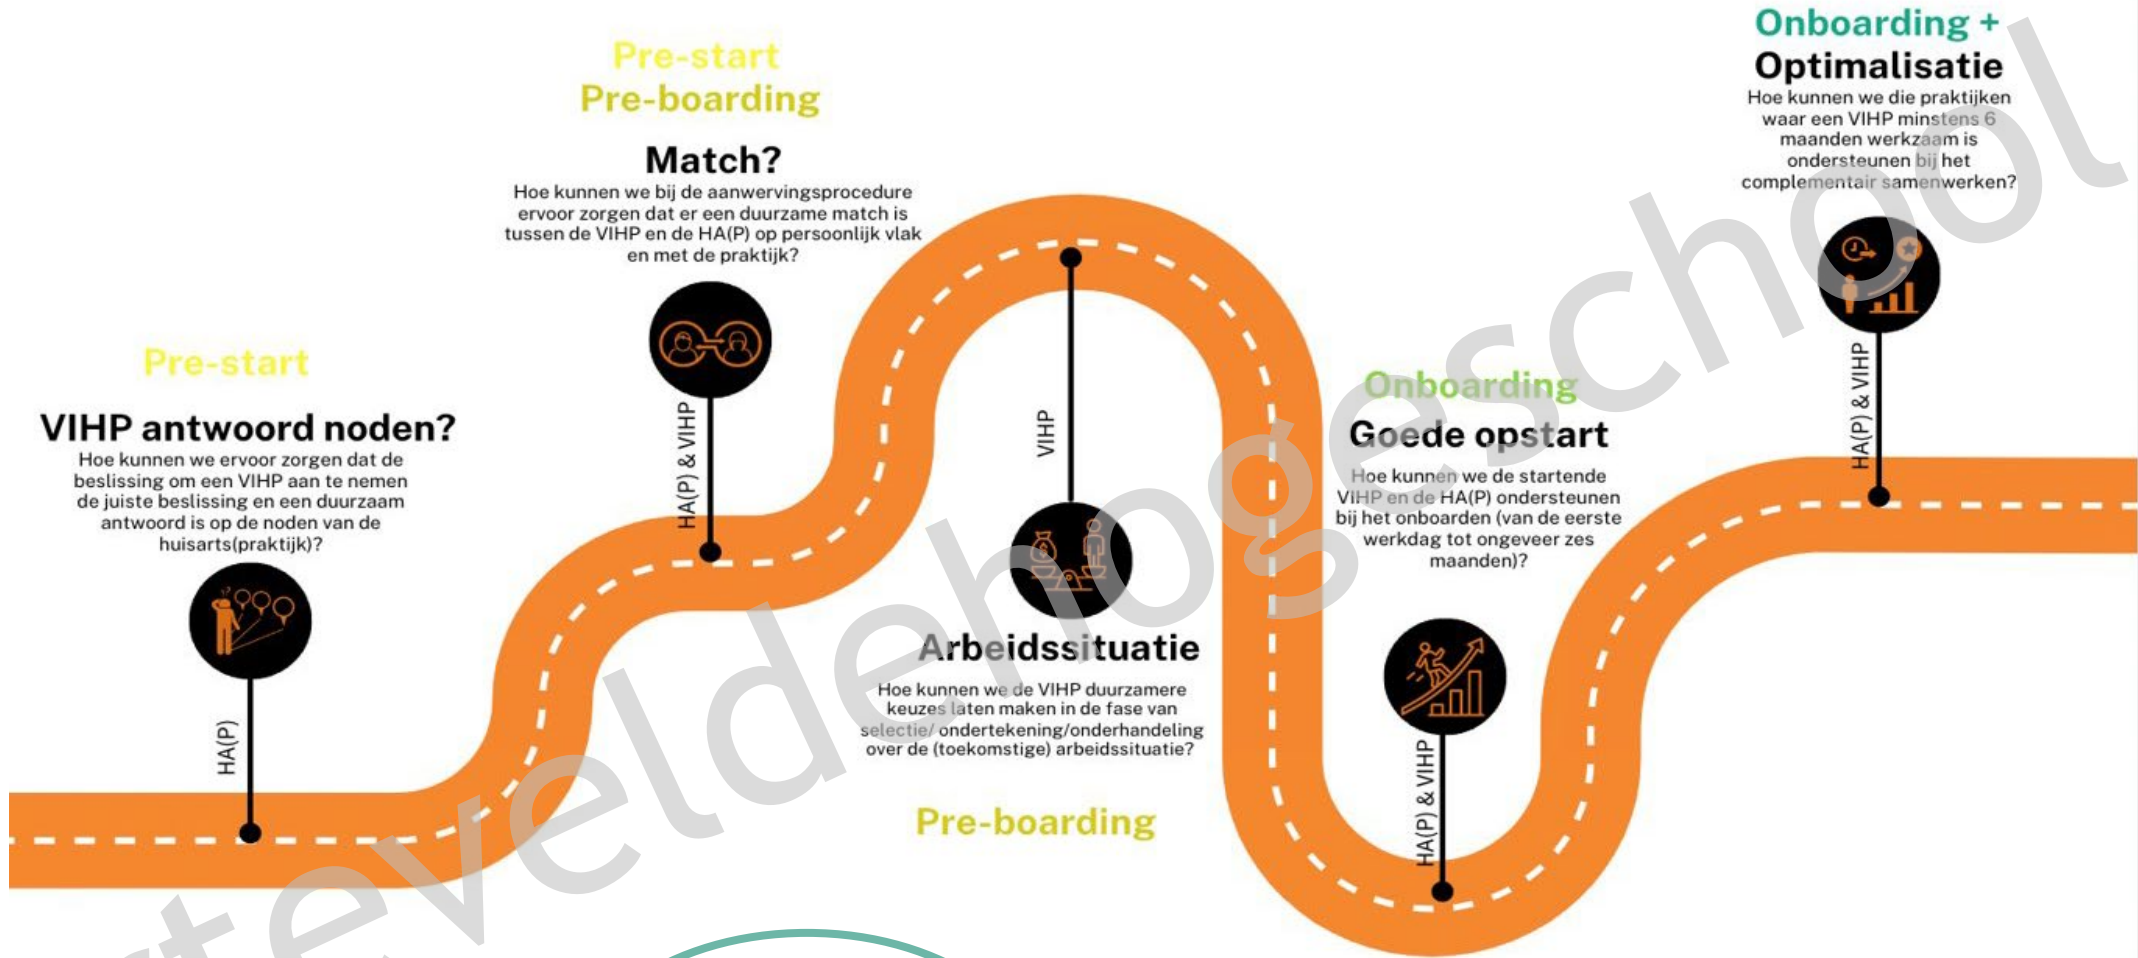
Pre-start

VIHP antwoord noden?

Hoe kunnen we ervoor zorgen dat de beslissing om een VIHP aan te nemen de juiste beslissing en een duurzaam antwoord is op de noden van de huisarts(praktijk)?

HA(P)

Pre-start
Pre-boarding

Match?

Hoe kunnen we bij de aanwervingsprocedure ervoor zorgen dat er een duurzame match is tussen de VIHP en de HA(P) op persoonlijk vlak en met de praktijk?

HA(P) & VIHP

VIHP

Arbeidssituatie

Hoe kunnen we de VIHP duurzamere keuzes laten maken in de fase van selectie/ ondertekening/onderhandeling over de (toekomstige) arbeidssituatie?

Pre-boarding

Onboarding

Goede opstart

Hoe kunnen we de startende VIHP en de HA(P) ondersteunen bij het onboarden (van de eerste werkdag tot ongeveer zes maanden)?

HA(P) & VIHP

Onboarding +
Optimalisatie

Hoe kunnen we die praktijken waar een VIHP minstens 6 maanden werkzaam is ondersteunen bij het complementair samenwerken?

HA(P) & VIHP

arteveldehogeschool